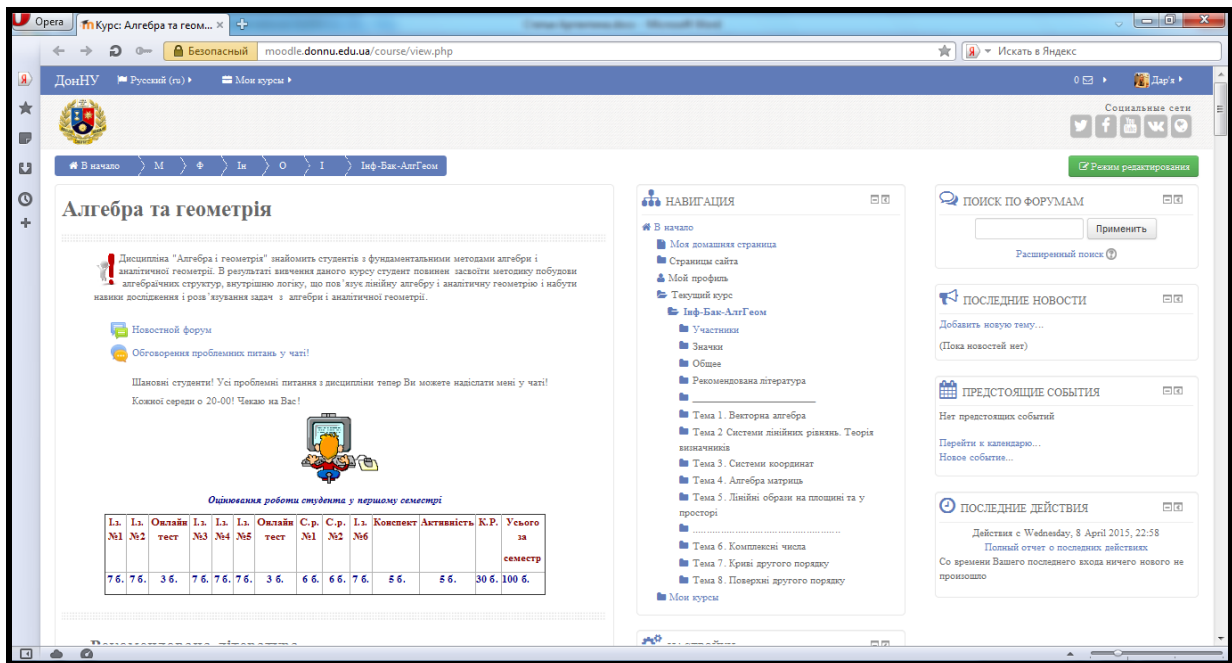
Opera
Курс: Алгебра та геом... ×
Безопасный moodle.donnu.edu.ua/course/view.php
Искать в Яндекс

ДонНУ Русский (ru) ▸ Мои курсы ▸ 0 ▸ Дар'я ▸

Социальные сети

В начало М Ф Ік О І Інф-Бак-АлгГеом
Режим редактирования

Алгебра та геометрія

Дисципліна "Алгебра і геометрія" знайомить студентів з фундаментальними методами алгебри і аналітичної геометрії. В результаті вивчення даного курсу студент повинен засвоїти методику побудови алгебраїчних структур, внутрішню логіку, що пов'язує лінійну алгебру і аналітичну геометрію і набути навики дослідження і розв'язування задач з алгебри і аналітичної геометрії.

Новостной форум

Обговорення проблемних питань у чаті!

Шановні студенти! Усі проблемні питання з дисципліни тепер Ви можете надіслати мені у чаті! Кожної середи о 20-00! Чекаю на Вас!

Оцінювання роботи студента у першому семестрі

| І.з. №1 | І.з. №2 | Онлайн тест | І.з. №3 | І.з. №4 | І.з. №5 | Онлайн тест | С.р. №1 | С.р. №2 | І.з. №6 | Конспект | Активність | К.Р. | Усього за семестр |
|---|---|---|---|---|---|---|---|---|---|---|---|---|---|
| 7 б. | 7 б. | 3 б. | 7 б. | 7 б. | 7 б. | 3 б. | 6 б. | 6 б. | 7 б. | 5 б. | 5 б. | 30 б. | 100 б. |

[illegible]

НАВИГАЦИЯ
В начало
Моя домашняя страница
Страницы сайта
Мой профиль
Текущий курс
Інф-Бак-АлгГеом
Участники
Значки
Общее
Рекомендована література
Тема 1. Векторна алгебра
Тема 2 Системи лінійних рівнянь. Теорія визначників
Тема 3. Системи координат
Тема 4. Алгебра матриць
Тема 5. Лінійні образи на площині та у просторі
Тема 6. Комплексні числа
Тема 7. Криві другого порядку
Тема 8. Поверхні другого порядку
Мои курсы

ПОИСК ПО ФОРУМАМ
Применить
Расширенный поиск

ПОСЛЕДНИЕ НОВОСТИ
Добавить новую тему...
(Пока новостей нет)

ПРЕДСТОЯЩИЕ СОБЫТИЯ
Нет предстоящих событий
Перейти к календарю...
Новое событие...

ПОСЛЕДНИЕ ДЕЙСТВИЯ
Действия с Wednesday, 8 April 2015, 22:58
Полный отчет о последних действиях
Со времени Вашего последнего входа ничего нового не произошло